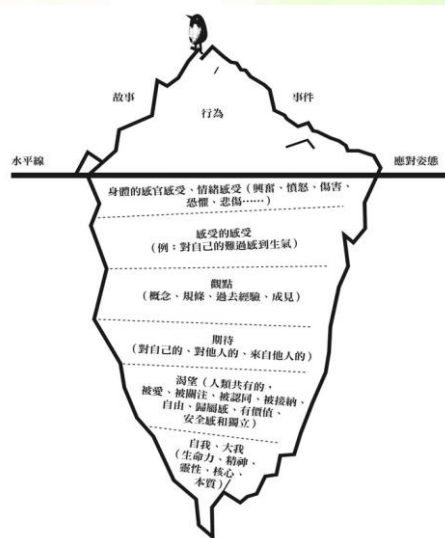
故事

行為

事件

水平線

應對姿態

身體的感官感受、情緒感受（興奮、憤怒、傷害、恐懼、悲傷……）

感受的感受
（例：對自己的難過感到生氣）

觀點
（概念、規條、過去經驗、成見）

期待
（對自己的、對他人的、來自他人的）

渴望（人類共有的，被愛、被關注、被認同、被接納、自由、歸屬感、有價值、安全感和獨立）

自我、大我
（生命力、精神、靈性、核心、本質）